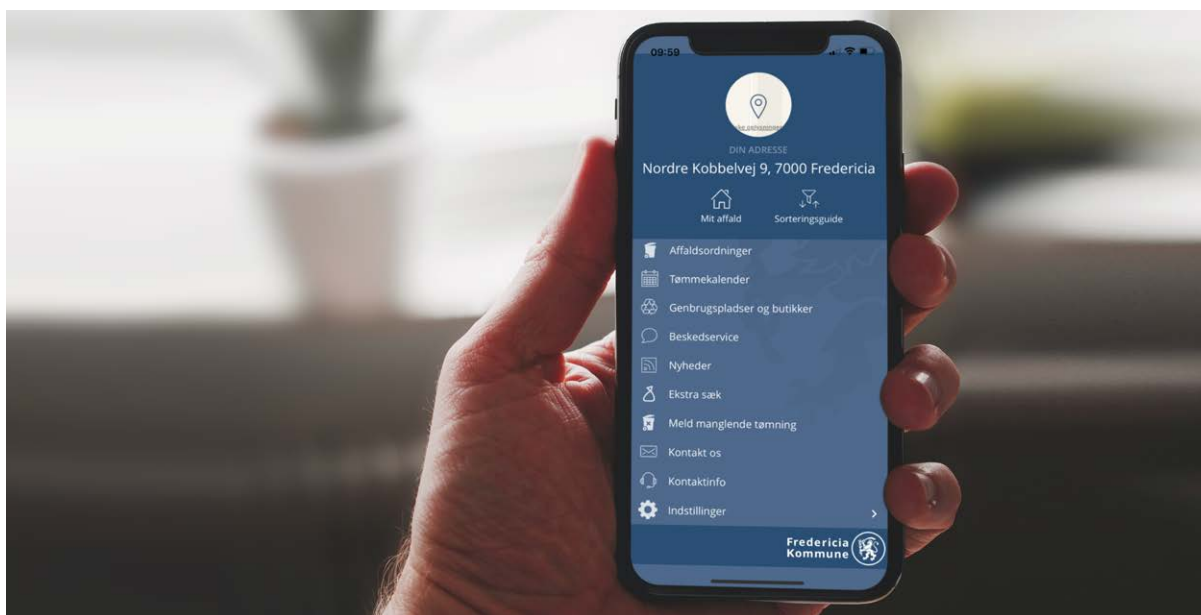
09:59

DIN ADRESSE
Nordre Kobbelvej 9, 7000 Fredericia

Mit affald
Sorteringsguide

Affaldsordninger
Tømmekalender
Genbrugspladser og butikker
Beskedservice
Nyheder
Ekstra sæk
Meld manglende tømning
Kontakt os
Kontaktinfo
Indstillinger

Fredericia Kommune